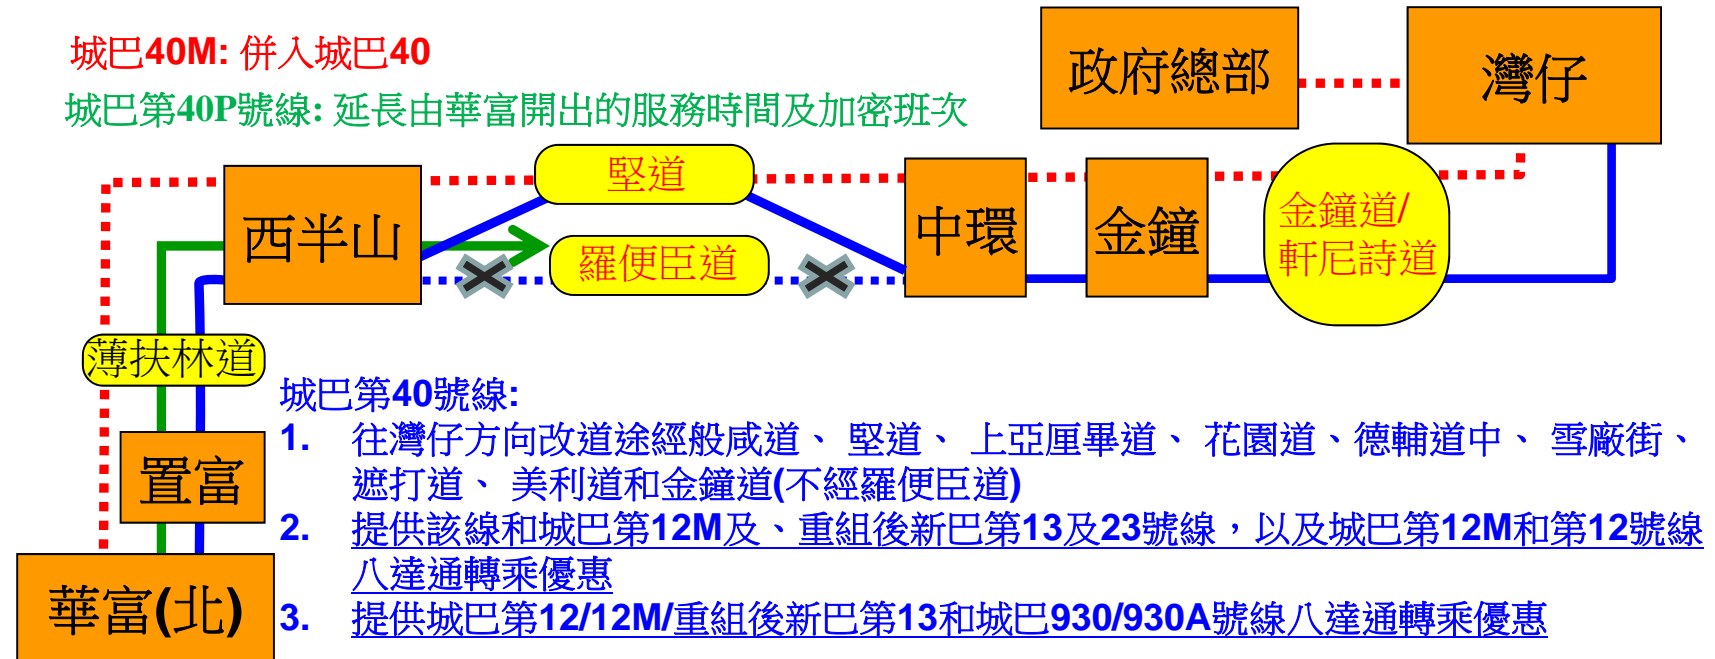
城巴40M: 併入城巴40

城巴第40P號線: 延長由華富開出的服務時間及加密班次

政府總部

灣仔

堅道

西半山

羅便臣道

中環

金鐘

金鐘道/軒尼詩道

薄扶林道

置富

華富(北)

城巴第40號線:

1. 往灣仔方向改道途經般咸道、 堅道、 上亞厘畢道、 花園道、德輔道中、 雪廠街、 遮打道、 美利道和金鐘道(不經羅便臣道)

2. 提供該線和城巴第12M及、重組後新巴第13及23號線，以及城巴第12M和第12號線八達通轉乘優惠

3. 提供城巴第12/12M/重組後新巴第13和城巴930/930A號線八達通轉乘優惠